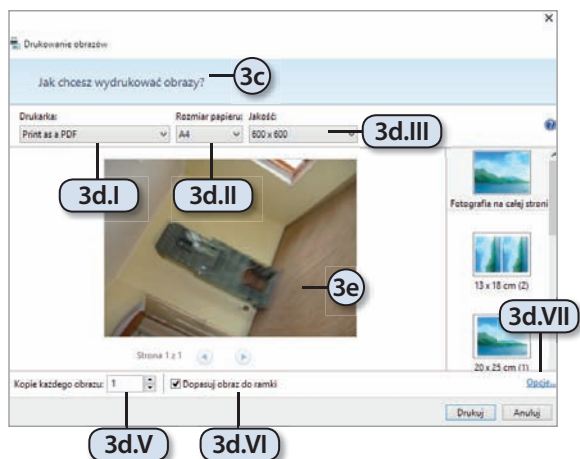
×

Drukowanie obrazów

Jak chcesz wydrukować obrazy?

3c

Drukarka:
Print as a PDF

Rozmiar papieru:
A4

Jakość:
600 x 600

3d.III

3d.I

3d.II

3e

Fotografia na całej stroni

13 x 18 cm (2)

3d.VII

20 x 25 cm (1)

Strona 1 z 1

Kopie każdego obrazu: 1

Dopasuj obraz do ramki

Opcje...

Drukuj

Anuluj

3d.V

3d.VI